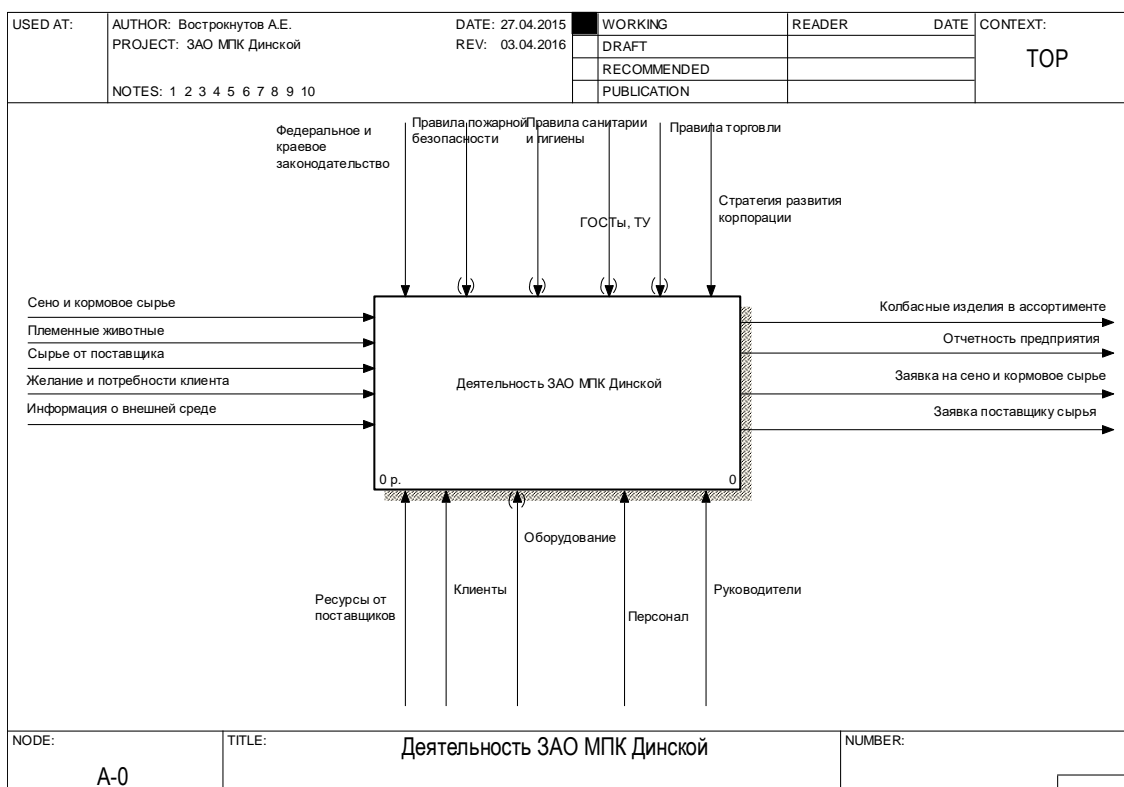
| USED AT: | AUTHOR: Вострокнутов А.Е. | DATE: 27.04.2015 | | WORKING | READER | DATE | CONTEXT: |
|---|---|---|---|---|---|---|---|
| | PROJECT: ЗАО МПК Динской | REV: 03.04.2016 | | DRAFT | | | TOP |
| | | | | RECOMMENDED | | | |
| | NOTES: 1 2 3 4 5 6 7 8 9 10 | | | PUBLICATION | | | |

Федеральное и краевое законодательство

Правила пожарной безопасности

Правила санитарии и гигиены

Правила торговли

ГОСТы, ТУ

Стратегия развития корпорации

Сено и кормовое сырье

Племенные животные

Сырье от поставщика

Желание и потребности клиента

Информация о внешней среде

Деятельность ЗАО МПК Динской

0 р.

0

Колбасные изделия в ассортименте

Отчетность предприятия

Заявка на сено и кормовое сырье

Заявка поставщику сырья

Оборудование

Ресурсы от поставщиков

Клиенты

Персонал

Руководители

| NODE: | TITLE: | NUMBER: |
|---|---|---|
| A-0 | Деятельность ЗАО МПК Динской | |